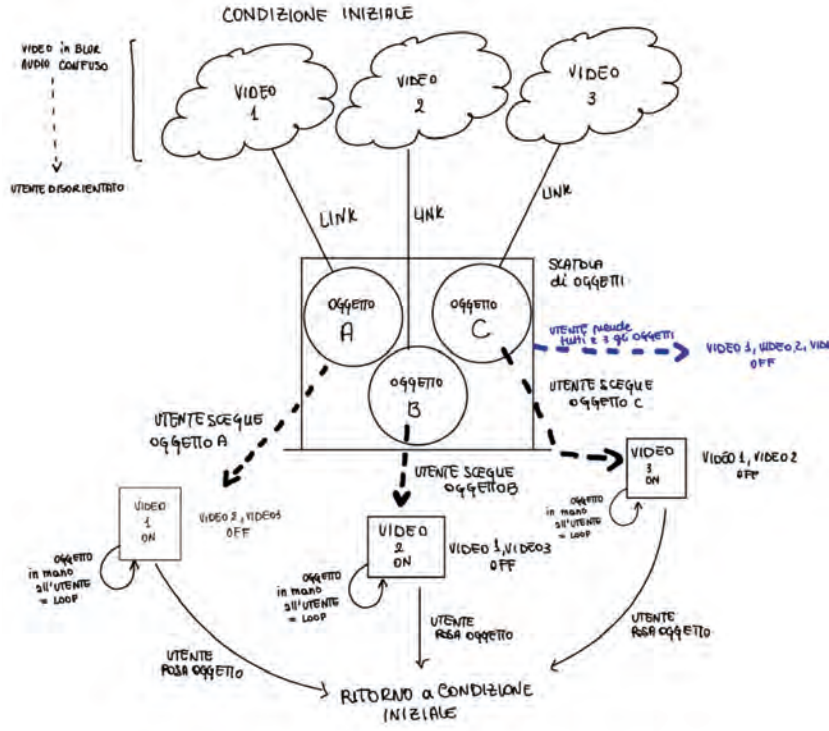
CONDIZIONE INIZIALE

VIDEO in BLUR
AUDIO CONFUSO

UTENTE DISORIENTATO

VIDEO 1

VIDEO 2

VIDEO 3

LINK

LINK

LINK

SCATOLA di OGGETTI

OGGETTO A

OGGETTO C

OGGETTO B

UTENTE prende tutti e 3 gli OGGETTI

VIDEO 1, VIDEO 2, VIDEO 3 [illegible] OFF

UTENTE SCEGUE OGGETTO A

UTENTE SCEGUE OGGETTO C

UTENTE SCEGUE OGGETTO B

VIDEO 1 ON

VIDEO 2, VIDEO3 OFF

OGGETTO in mano all'UTENTE = LOOP

VIDEO 2 ON

VIDEO 1, VIDEO3 OFF

OGGETTO in mano all'UTENTE = LOOP

VIDEO 3 ON

VIDEO 1, VIDEO 2 OFF

OGGETTO in mano all'UTENTE = LOOP

UTENTE POSA OGGETTO

UTENTE POSA OGGETTO

UTENTE POSA OGGETTO

RITORNO a CONDIZIONE INIZIALE